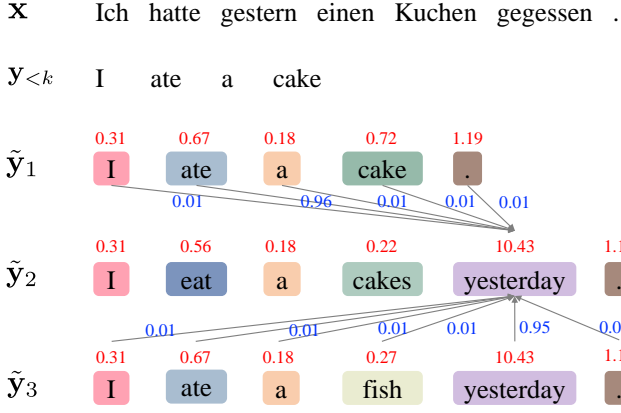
$\mathbf{x}$ Ich hatte gestern einen Kuchen gegessen .

$\mathbf{y}_{<k}$ I ate a cake

$\tilde{\mathbf{y}}_1$
0.31 I
0.67 ate
0.18 a
0.72 cake
1.19 .

0.01 0.96 0.01 0.01 0.01

$\tilde{\mathbf{y}}_2$
0.31 I
0.56 eat
0.18 a
0.22 cakes
10.43 yesterday
1.1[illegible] .

0.01 0.01 0.01 0.01 0.95 0.0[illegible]

$\tilde{\mathbf{y}}_3$
0.31 I
0.67 ate
0.18 a
0.27 fish
10.43 yesterday
1.1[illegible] .